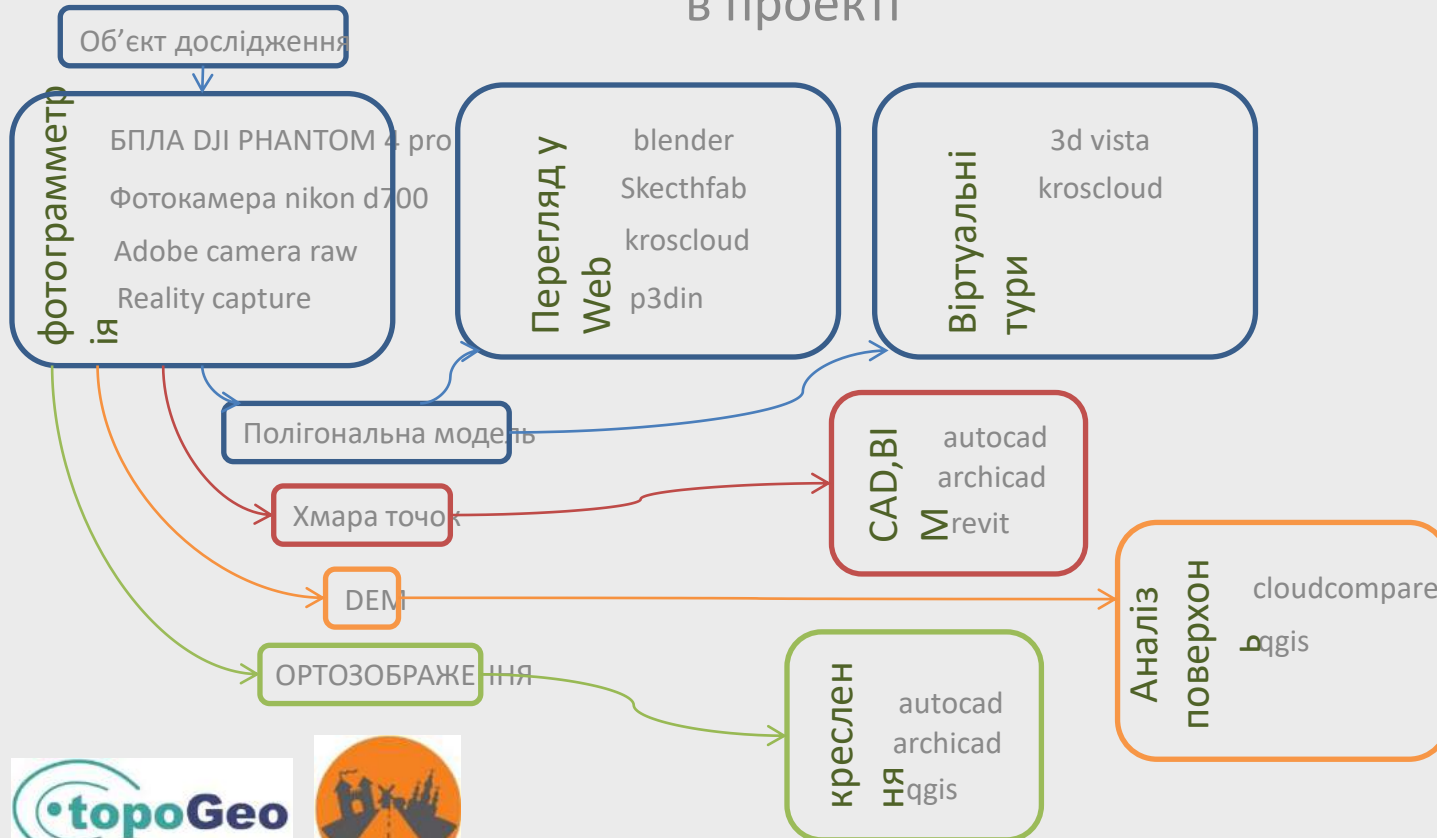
в проекті

Об'єкт дослідження

фотограмметрія

БПЛА DJI PHANTOM 4 pro
Фотокамера nikon d700
Adobe camera raw
Reality capture

Перегляд у Web

blender
Skecthfab
kroscloud
p3din

Віртуальні тури

3d vista
kroscloud

Полігональна модель

CAD,BIM

autocad
archicad
revit

Хмара точок

DEM

Аналіз поверхонь

cloudcompare
qgis

ОРТОЗОБРАЖЕННЯ

креслення

autocad
archicad
qgis

topoGeo